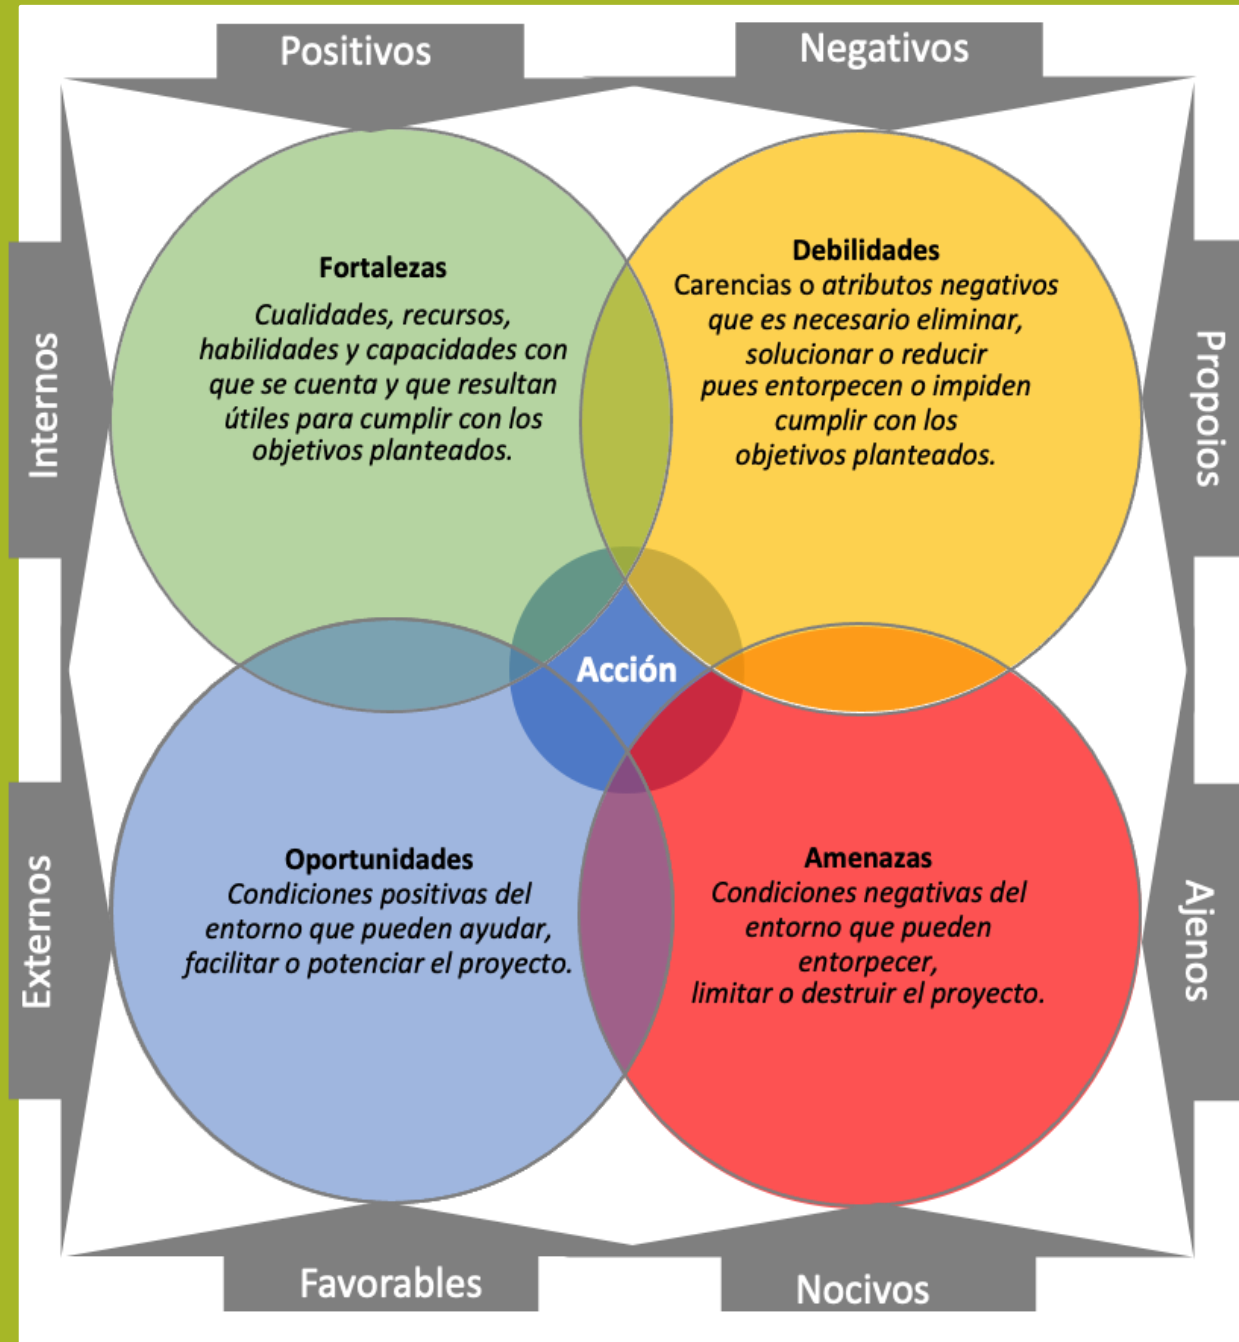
Positivos

Negativos

Internos

Propoios

Fortalezas
Cualidades, recursos, habilidades y capacidades con que se cuenta y que resultan útiles para cumplir con los objetivos planteados.

Debilidades
Carencias o atributos negativos que es necesario eliminar, solucionar o reducir pues entorpecen o impiden cumplir con los objetivos planteados.

Acción

Externos

Ajenos

Oportunidades
Condiciones positivas del entorno que pueden ayudar, facilitar o potenciar el proyecto.

Amenazas
Condiciones negativas del entorno que pueden entorpecer, limitar o destruir el proyecto.

Favorables

Nocivos